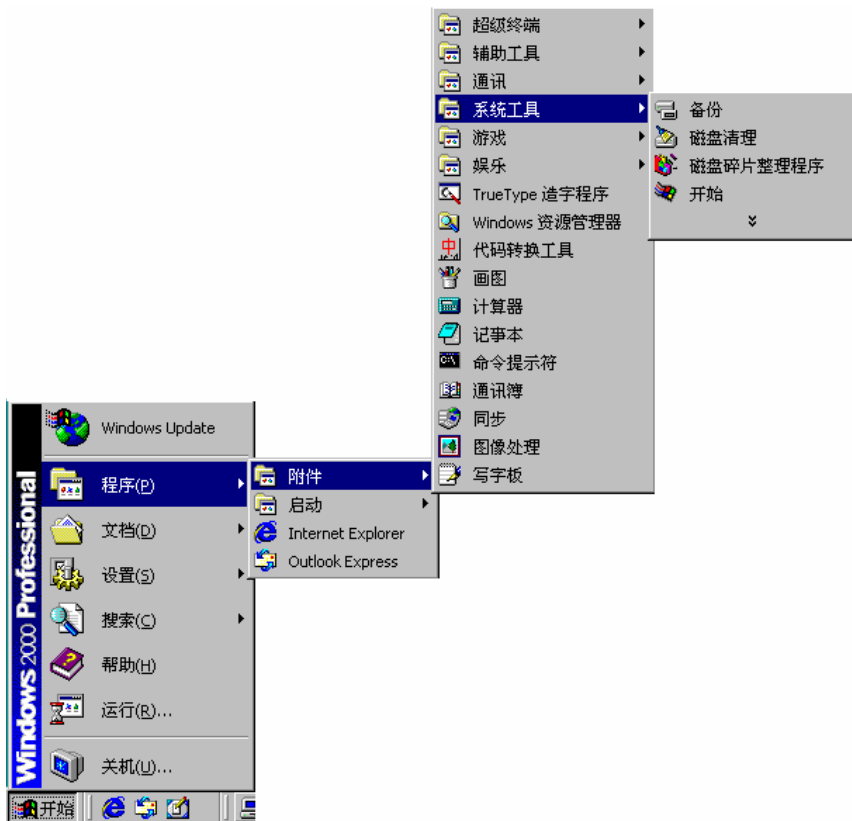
超级终端
辅助工具
通讯
系统工具
游戏
娱乐
TrueType 造字程序
Windows 资源管理器
代码转换工具
画图
计算器
记事本
命令提示符
通讯簿
同步
图像处理
写字板

备份
磁盘清理
磁盘碎片整理程序
开始

Windows 2000 Professional

Windows Update
程序(P)
文档(D)
设置(S)
搜索(C)
帮助(H)
运行(R)...
关机(U)...

附件
启动
Internet Explorer
Outlook Express

开始